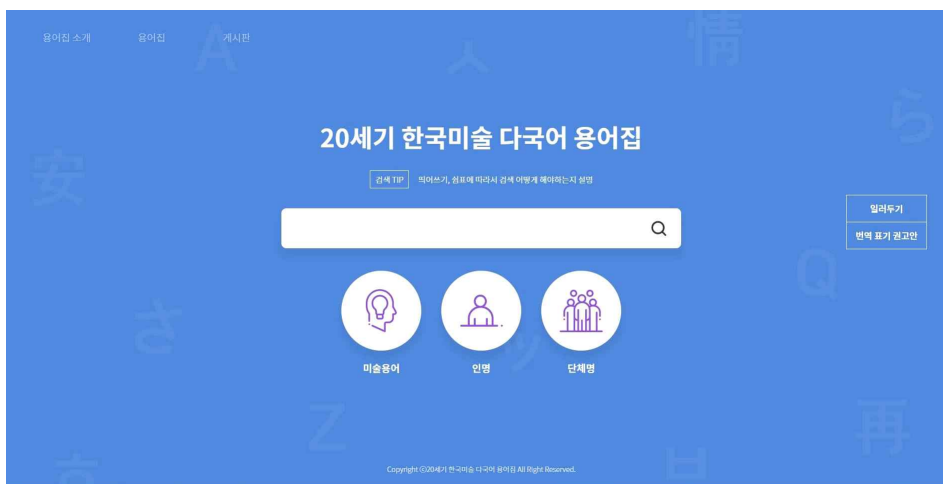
용어집 소개 용어집 게시판

20세기 한국미술 다국어 용어집

검색 TIP 띄어쓰기, 쉼표에 따라서 검색 어떻게 해야하는지 설명

일러두기

번역 표기 권고안

미술용어

인명

단체명

Copyright ©20세기 한국미술 다국어 용어집 All Right Reserved.